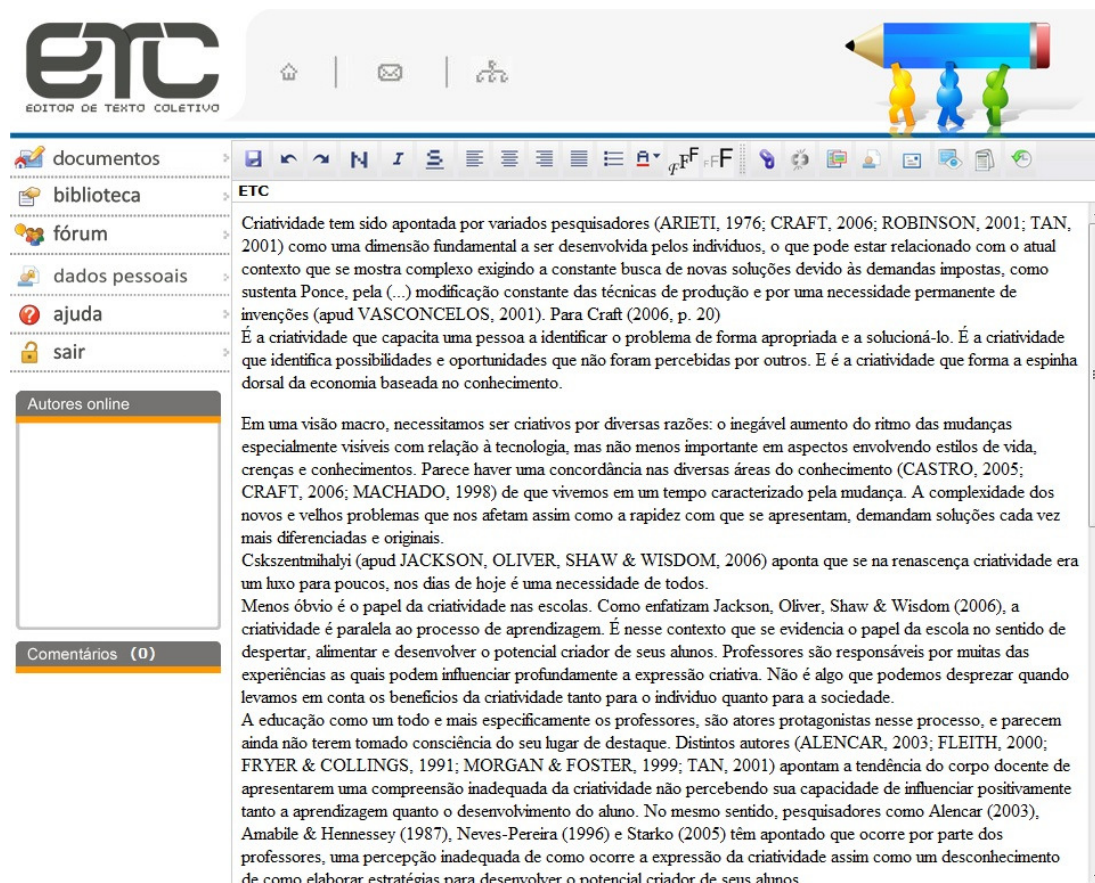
ETC
EDITOR DE TEXTO COLETIVO

documentos
biblioteca
fórum
dados pessoais
ajuda
sair

Autores online

Comentários (0)

N I S

ETC

Criatividade tem sido apontada por variados pesquisadores (ARIETI, 1976; CRAFT, 2006; ROBINSON, 2001; TAN, 2001) como uma dimensão fundamental a ser desenvolvida pelos indivíduos, o que pode estar relacionado com o atual contexto que se mostra complexo exigindo a constante busca de novas soluções devido às demandas impostas, como sustenta Ponce, pela (...) modificação constante das técnicas de produção e por uma necessidade permanente de invenções (apud VASCONCELOS, 2001). Para Craft (2006, p. 20)
É a criatividade que capacita uma pessoa a identificar o problema de forma apropriada e a solucioná-lo. É a criatividade que identifica possibilidades e oportunidades que não foram percebidas por outros. E é a criatividade que forma a espinha dorsal da economia baseada no conhecimento.

Em uma visão macro, necessitamos ser criativos por diversas razões: o inegável aumento do ritmo das mudanças especialmente visíveis com relação à tecnologia, mas não menos importante em aspectos envolvendo estilos de vida, crenças e conhecimentos. Parece haver uma concordância nas diversas áreas do conhecimento (CASTRO, 2005; CRAFT, 2006; MACHADO, 1998) de que vivemos em um tempo caracterizado pela mudança. A complexidade dos novos e velhos problemas que nos afetam assim como a rapidez com que se apresentam, demandam soluções cada vez mais diferenciadas e originais.
Cskszentmihalyi (apud JACKSON, OLIVER, SHAW & WISDOM, 2006) aponta que se na renascença criatividade era um luxo para poucos, nos dias de hoje é uma necessidade de todos.
Menos óbvio é o papel da criatividade nas escolas. Como enfatizam Jackson, Oliver, Shaw & Wisdom (2006), a criatividade é paralela ao processo de aprendizagem. É nesse contexto que se evidencia o papel da escola no sentido de despertar, alimentar e desenvolver o potencial criador de seus alunos. Professores são responsáveis por muitas das experiências as quais podem influenciar profundamente a expressão criativa. Não é algo que podemos desprezar quando levamos em conta os benefícios da criatividade tanto para o indivíduo quanto para a sociedade.
A educação como um todo e mais especificamente os professores, são atores protagonistas nesse processo, e parecem ainda não terem tomado consciência do seu lugar de destaque. Distintos autores (ALENCAR, 2003; FLEITH, 2000; FRYER & COLLINGS, 1991; MORGAN & FOSTER, 1999; TAN, 2001) apontam a tendência do corpo docente de apresentarem uma compreensão inadequada da criatividade não percebendo sua capacidade de influenciar positivamente tanto a aprendizagem quanto o desenvolvimento do aluno. No mesmo sentido, pesquisadores como Alencar (2003), Amabile & Hennessey (1987), Neves-Pereira (1996) e Starko (2005) têm apontado que ocorre por parte dos professores, uma percepção inadequada de como ocorre a expressão da criatividade assim como um desconhecimento de como elaborar estratégias para desenvolver o potencial criador de seus alunos.